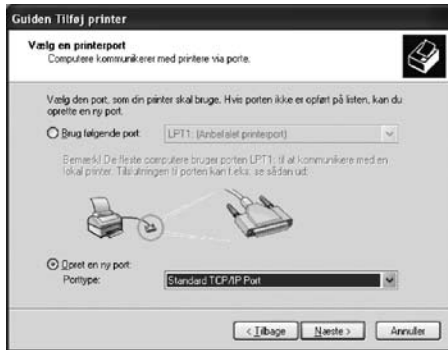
Guiden Tilføj printer

Vælg en printerport
Computere kommunikerer med printere via porte.

Vælg den port, som din printer skal bruge. Hvis porten ikke er opført på listen, kan du oprette en ny port.

Brug følgende port: LPT1: (Anbefalet printerport)

Bemærk! De fleste computere bruger porten LPT1: til at kommunikere med en lokal printer. Tilslutningen til porten kan f.eks. se sådan ud:

Opret en ny port:
Porttype: Standard TCP/IP Port

< Tilbage Næste > Annuller